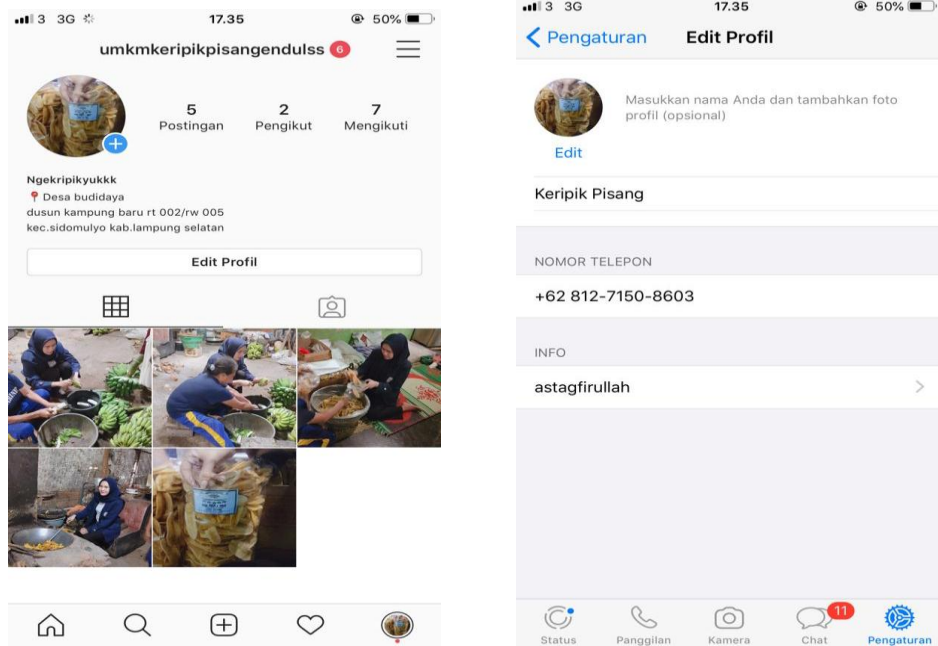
3 3G 17.35 50%

umkmkeripikpisangendulss 6

5 Postingan
2 Pengikut
7 Mengikuti

Ngekripikyukkk
Desa budidaya
dusun kampung baru rt 002/rw 005
kec.sidomulyo kab.lampung selatan

Edit Profil

3 3G 17.35 50%

Pengaturan
Edit Profil

Masukkan nama Anda dan tambahkan foto profil (opsional)

Edit

Keripik Pisang

NOMOR TELEPON

+62 812-7150-8603

INFO

astagfirullah

Status
Panggilan
Kamera
11
Chat
Pengaturan